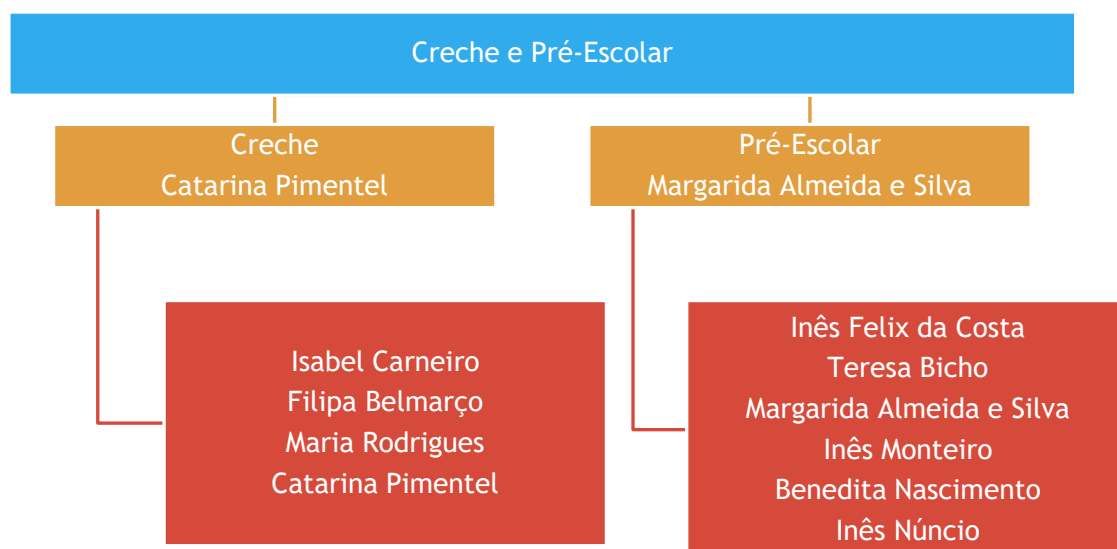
Creche e Pré-Escolar

Creche
Catarina Pimentel

Isabel Carneiro
Filipa Belmarço
Maria Rodrigues
Catarina Pimentel

Pré-Escolar
Margarida Almeida e Silva

Inês Felix da Costa
Teresa Bicho
Margarida Almeida e Silva
Inês Monteiro
Benedita Nascimento
Inês Núncio